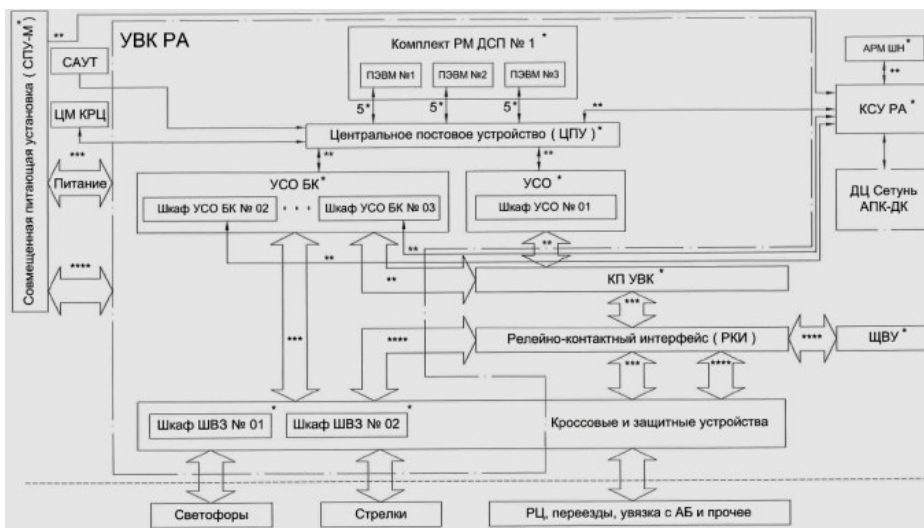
Совмещенная питающая установка ( СПУ-М )*

**

УВК РА

САУТ

ЦМ КРЦ

***

Питание

****

Комплект РМ ДСП № 1 *

ПЭВМ №1

ПЭВМ №2

ПЭВМ №3

5*

5*

5*

**

Центральное постовое устройство ( ЦПУ )*

**

**

УСО БК*

Шкаф УСО БК № 02

Шкаф УСО БК № 03

УСО *

Шкаф УСО № 01

**

**

**

**

КП УВК *

***

***

****

Релейно-контактный интерфейс ( РКИ )

****

ЩВУ *

***

****

Шкаф ШВЗ № 01 *

Шкаф ШВЗ № 02 *

Кроссовые и защитные устройства

АРМ ШН *

**

КСУ РА *

ДЦ Сетунь АПК-ДК

Светофоры

Стрелки

РЦ, переезды, увязка с АБ и прочее